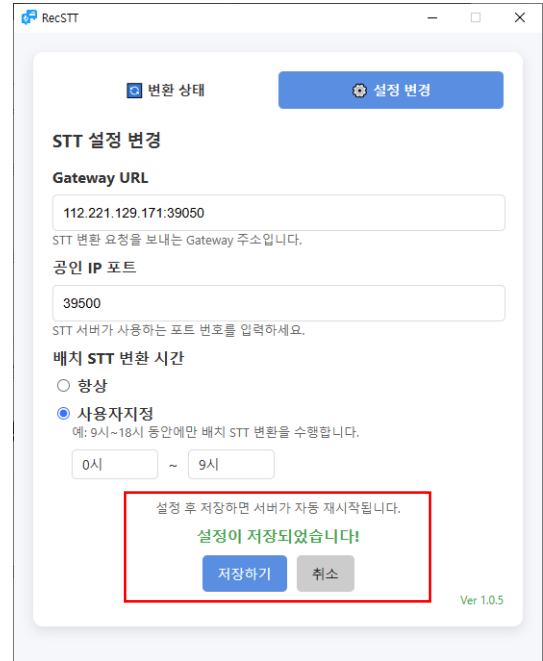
RecSTT

변환 상태

설정 변경

STT 설정 변경

Gateway URL

112.221.129.171:39050

STT 변환 요청을 보내는 Gateway 주소입니다.

공인 IP 포트

39500

STT 서버가 사용하는 포트 번호를 입력하세요.

배치 STT 변환 시간

항상

사용자지정

예: 9시~18시 동안에만 배치 STT 변환을 수행합니다.

0시 ~ 9시

설정 후 저장하면 서버가 자동 재시작됩니다.

설정이 저장되었습니다!

저장하기

취소

Ver 1.0.5